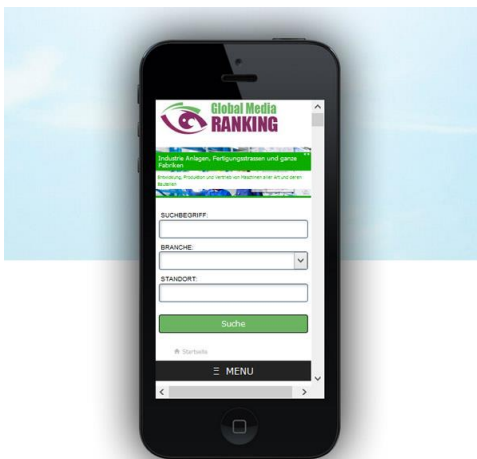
Global Media
RANKING

Industrie Anlagen, Fertigungsstrassen und ganze Fabriken

Entwicklung, Produktion und Vertrieb von Maschinen aller Art und deren Bauteilen

SUCHBEGRIFF:

BRANCHE:

STANDORT:

Suche

Startseite

☰ MENU